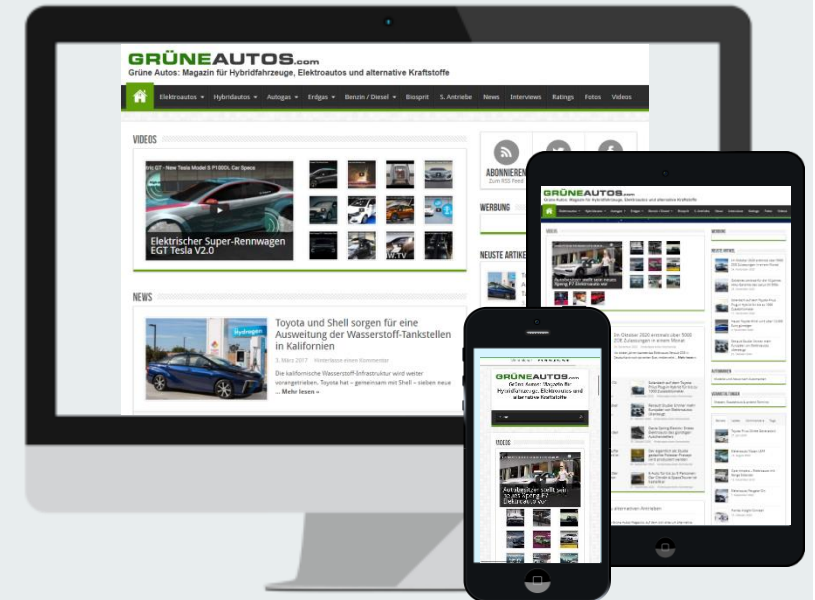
GRÜNEAUTOS.com
Grüne Autos: Magazin für Hybridfahrzeuge, Elektroautos und alternative Kraftstoffe

Elektroautos ▾ Hybridautos ▾ Autogas ▾ Erdgas ▾ Benzin / Diesel ▾ Biosprit 5. Antriebe News Interviews Ratings Fotos Videos

VIDEOS

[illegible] GT - New Tesla Model S P100D, Car Specs

Elektrischer Super-Rennwagen EGT Tesla V2.0

NEWS

Toyota und Shell sorgen für eine Ausweitung der Wasserstoff-Tankstellen in Kalifornien

3. März 2017 Hinterlasse einen Kommentar

Die kalifornische Wasserstoff-Infrastruktur wird weiter vorangetrieben. Toyota hat – gemeinsam mit Shell – sieben neue
… Mehr lesen »

Hydrogen

ABONNIEREN
Zum RSS Feed

WERBUNG

NEUSTE ARTIKEL

GRÜNEAUTOS.com

VIDEOS

Autobauer stellt sein neues Spring F7 Elektroauto vor

Im Oktober 2020 erstmals über 5000 SUV Zulassungen in einem Monat

GRÜNEAUTOS.com
Grüne Autos: Magazin für Hybridfahrzeuge, Elektroautos und alternative Kraftstoffe

VIDEOS

Autobauer stellt sein neues Spring F7 Elektroauto vor